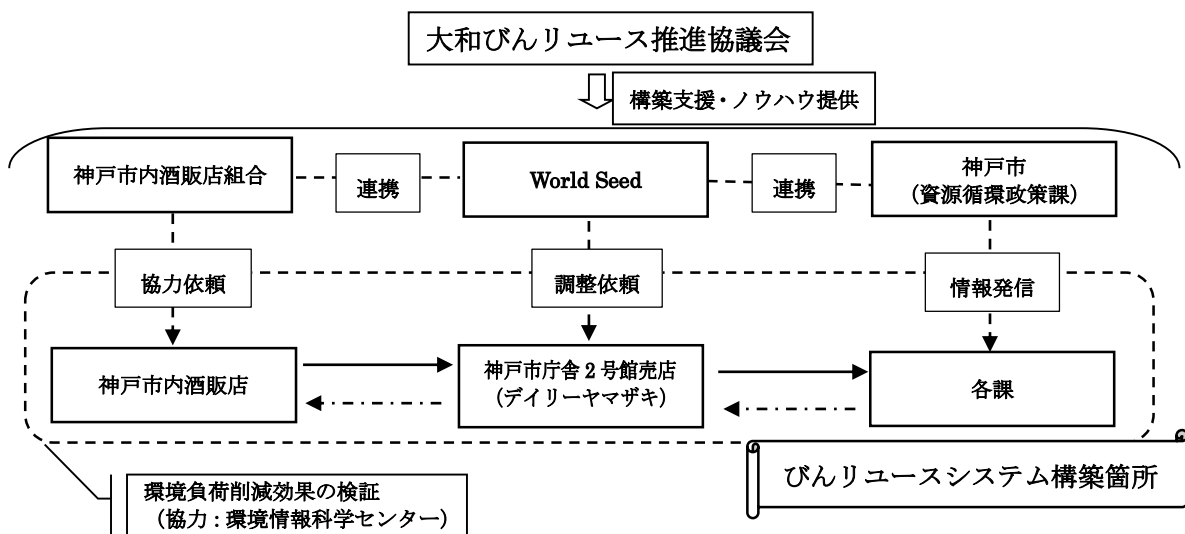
大和びんリユース推進協議会

構築支援・ノウハウ提供

神戸市内酒販店組合

連携

World Seed

連携

神戸市
(資源循環政策課)

協力依頼

調整依頼

情報発信

神戸市内酒販店

神戸市庁舎２号館売店
(デイリーヤマザキ)

各課

環境負荷削減効果の検証
(協力：環境情報科学センター)

びんリユースシステム構築箇所